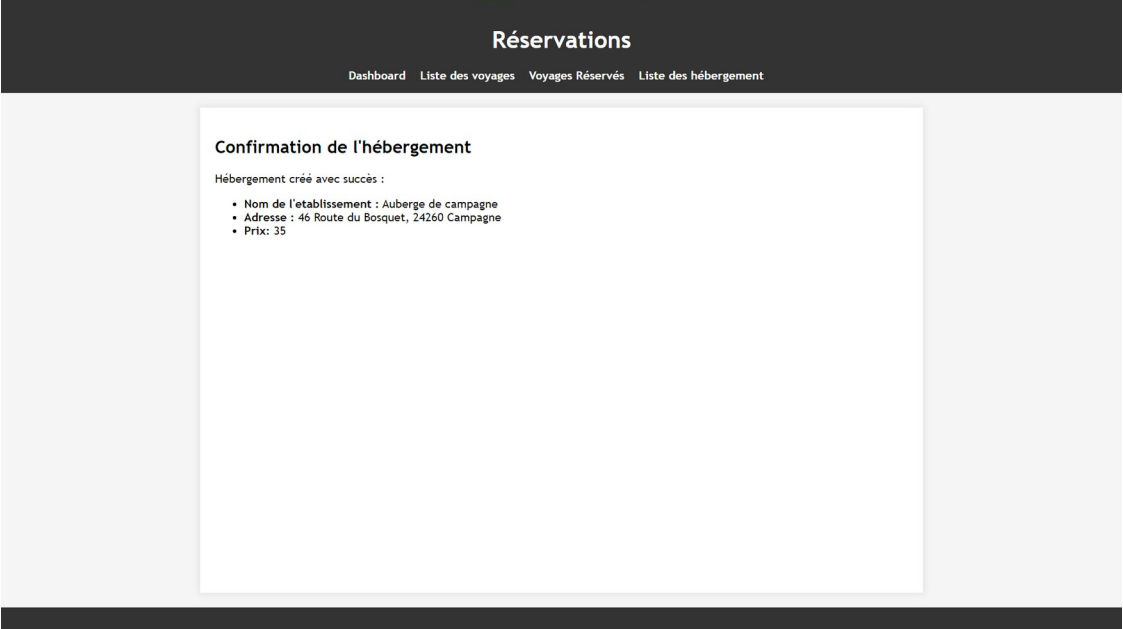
Réservations

Dashboard Liste des voyages Voyages Réservés Liste des hébergement

Confirmation de l'hébergement

Hébergement créé avec succès :

- Nom de l'etablissement : Auberge de campagne
- Adresse : 46 Route du Bosquet, 24260 Campagne
- Prix: 35